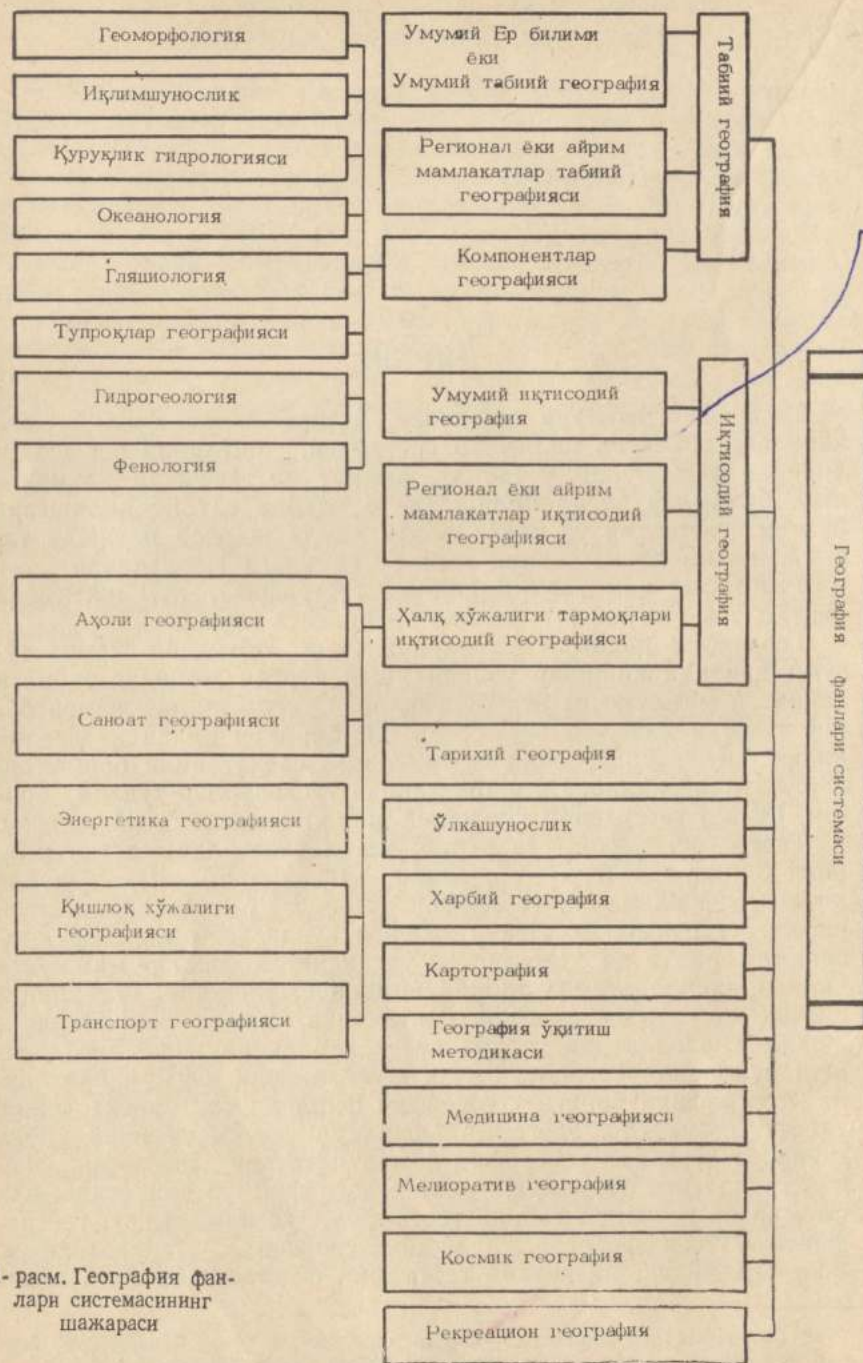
Геоморфология

Иқлимшунослик

Қуруқлик гидрологияси

Океанология

Гляциология

Тупроқлар географияси

Гидрогеология

Фенология

Умумий Ер билими ёки Умумий табиий география

Регионал ёки айрим мамлакатлар табиий географияси

Компонентлар географияси

Табиий география

Умумий иқтисодий география

Регионал ёки айрим мамлакатлар иқтисодий географияси

Халқ хўжалиги тармоқлари иқтисодий географияси

Иқтисодий география

Аҳоли географияси

Саноат географияси

Энергетика географияси

Қишлоқ хўжалиги географияси

Транспорт географияси

Тарихий география

Ўлкашунослик

Харбий география

Картография

География ўқитиш методикаси

Медицина географияси

Мелиоратив география

Космик география

Рекреацион география

География фанлари системаси

- расм. География фанлари системасининг шажараси